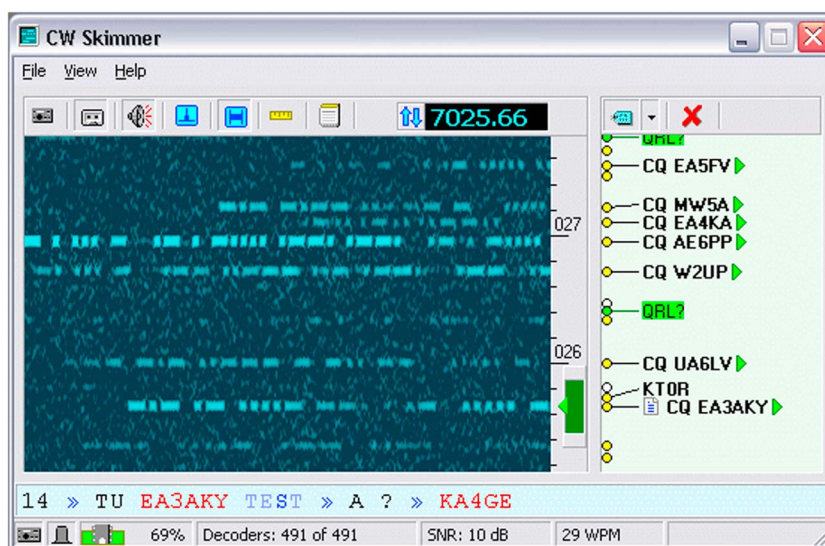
CW Skimmer

File View Help

7025.66

027

026

QRL?
CQ EA5FV
CQ MW5A
CQ EA4KA
CQ AE6PP
CQ W2UP
QRL?
CQ UA6LV
KT0R
CQ EA3AKY

14 » TU EA3AKY TEST » A ? » KA4GE

69% Decoders: 491 of 491 SNR: 10 dB 29 WPM